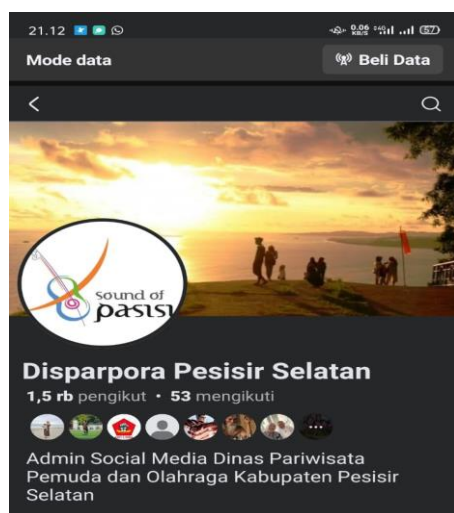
21.12

0,06 KB/S 4G 57

Mode data

Beli Data

Sound of pasisi

Disparpora Pesisir Selatan

1,5 rb pengikut • 53 mengikuti

...

Admin Social Media Dinas Pariwisata Pemuda dan Olahraga Kabupaten Pesisir Selatan